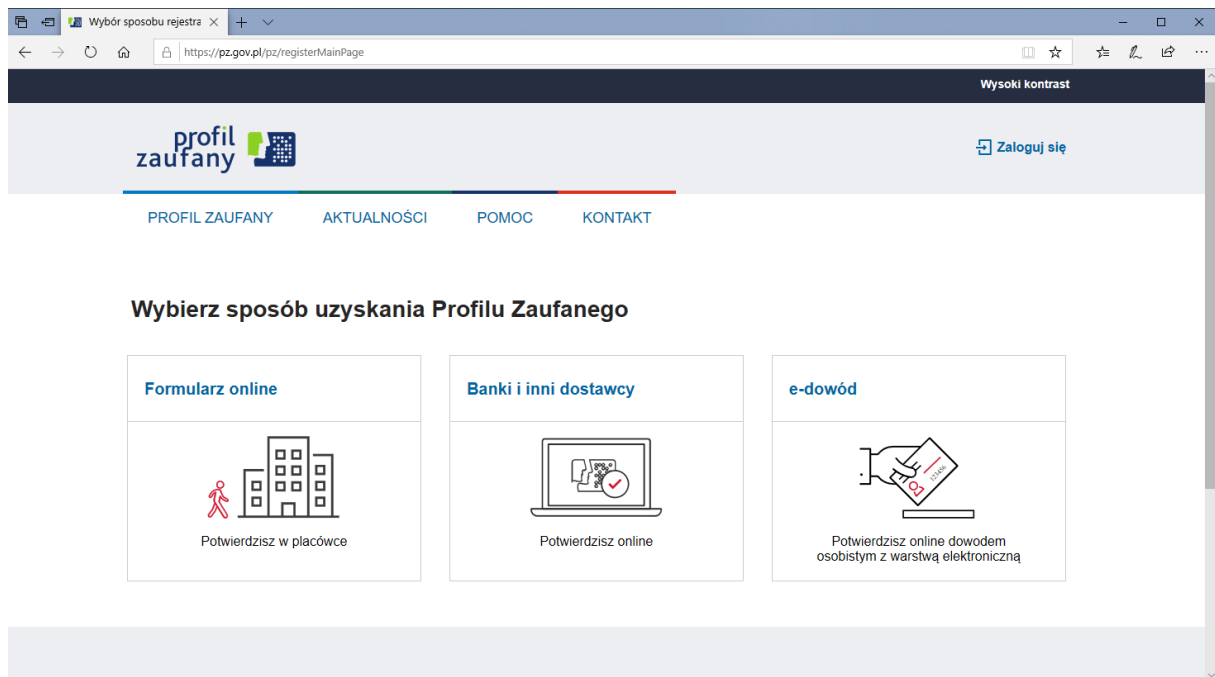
Wybór sposobu rejestra

https://pz.gov.pl/pz/registerMainPage

Wysoki kontrast

profil zaufany

Zaloguj się

PROFIL ZAUFANY AKTUALNOŚCI POMOC KONTAKT

Wybierz sposób uzyskania Profilu Zaufanego

Formularz online

Potwierdzisz w placówce

Banki i inni dostawcy

Potwierdzisz online

e-dowód

123456

Potwierdzisz online dowodem osobistym z warstwą elektroniczną